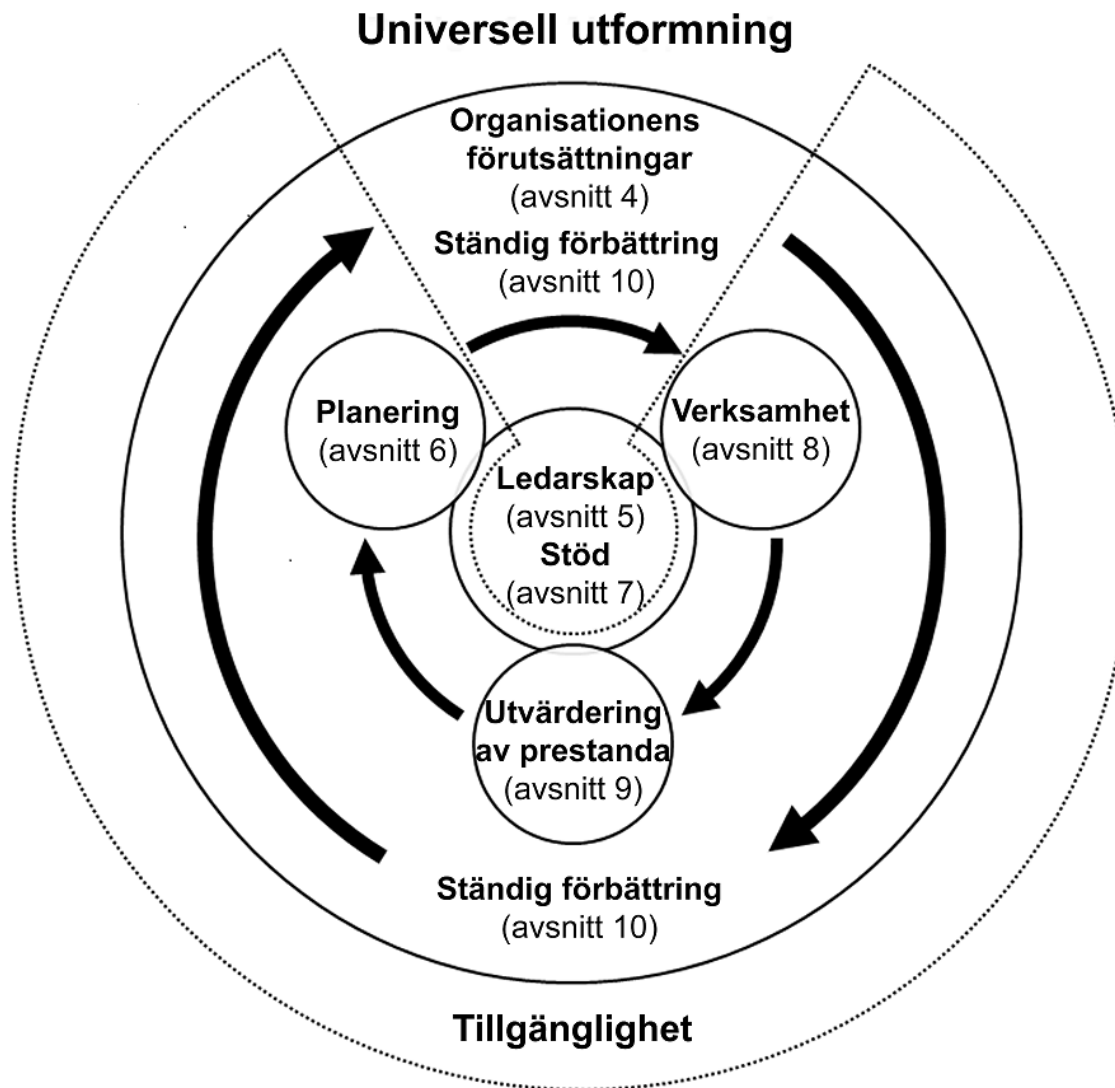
Universell utformning

Organisationens förutsättningar
(avsnitt 4)

Ständig förbättring
(avsnitt 10)

Planering
(avsnitt 6)

Verksamhet
(avsnitt 8)

Ledarskap
(avsnitt 5)
Stöd
(avsnitt 7)

Utvärdering av prestanda
(avsnitt 9)

Ständig förbättring
(avsnitt 10)

Tillgänglighet